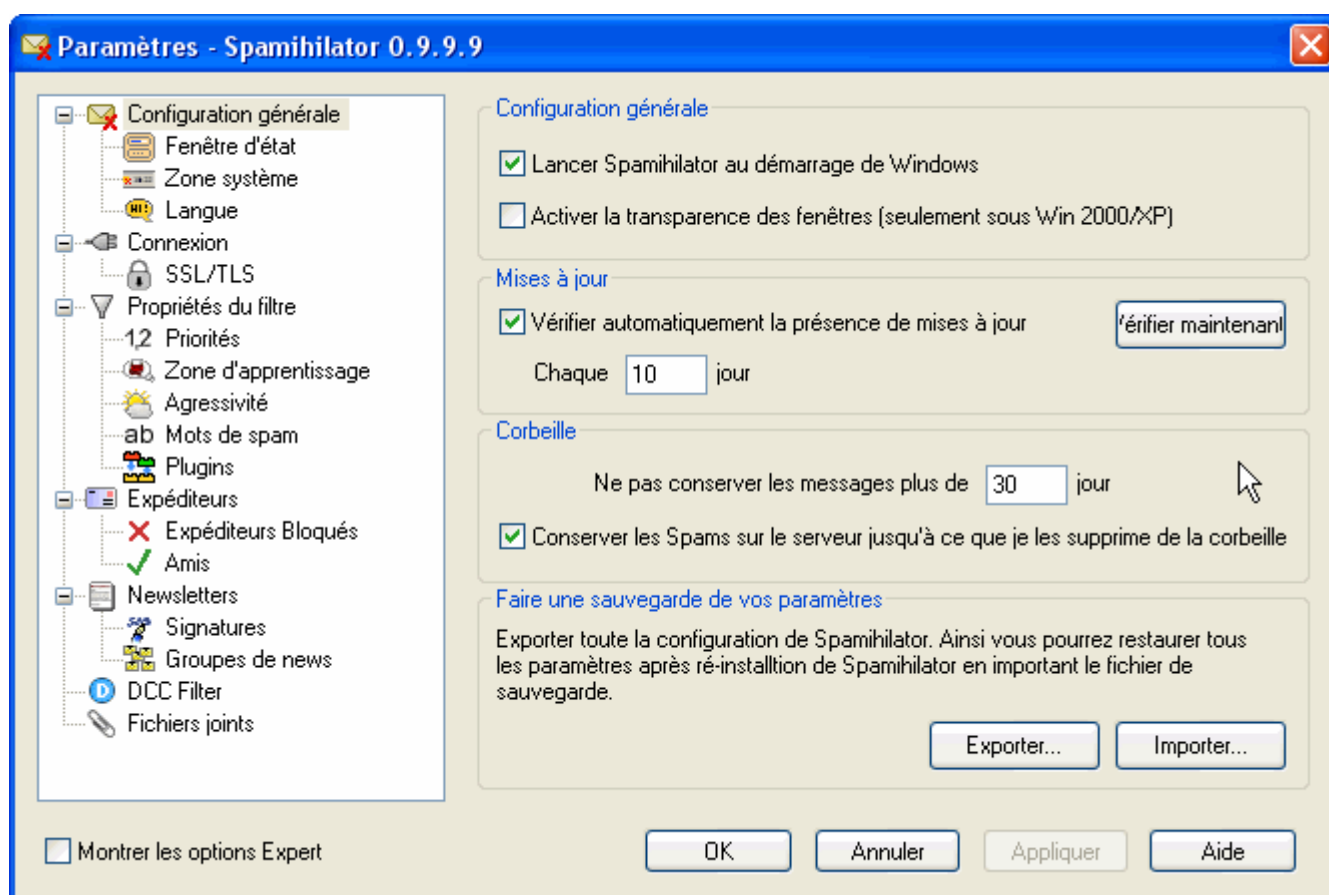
Paramètres - Spamihilator 0.9.9.9

Configuration générale
Fenêtre d'état
Zone système
Langue
Connexion
SSL/TLS
Propriétés du filtre
1,2 Priorités
Zone d'apprentissage
Agressivité
ab Mots de spam
Plugins
Expéditeurs
Expéditeurs Bloqués
Amis
Newsletters
Signatures
Groupes de news
DCC Filter
Fichiers joints

Configuration générale
Lancer Spamihilator au démarrage de Windows
Activer la transparence des fenêtres (seulement sous Win 2000/XP)

Mises à jour
Vérifier automatiquement la présence de mises à jour
'érifier maintenant
Chaque 10 jour

Corbeille
Ne pas conserver les messages plus de 30 jour
Conserver les Spams sur le serveur jusqu'à ce que je les supprime de la corbeille

Faire une sauvegarde de vos paramètres
Exporter toute la configuration de Spamihilator. Ainsi vous pourrez restaurer tous les paramètres après ré-installtion de Spamihilator en important le fichier de sauvegarde.
Exporter...
Importer...

Montrer les options Expert
OK
Annuler
Appliquer
Aide